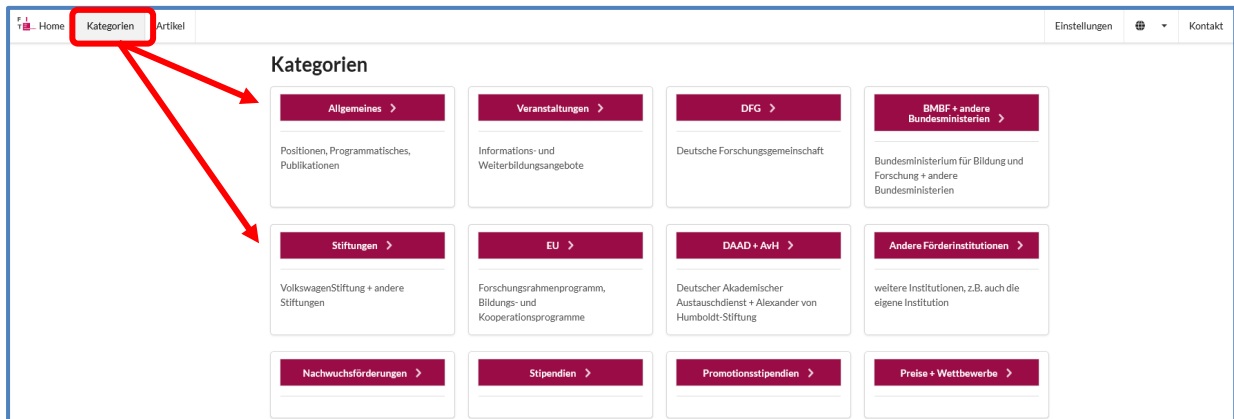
F I
T
Home Kategorien Artikel

Einstellungen Kontakt

Kategorien

Allgemeines >

Positionen, Programmatisches, Publikationen

Veranstaltungen >

Informations- und Weiterbildungsangebote

DFG >

Deutsche Forschungsgemeinschaft

BMBF + andere Bundesministerien >

Bundesministerium für Bildung und Forschung + andere Bundesministerien

Stiftungen >

VolkswagenStiftung + andere Stiftungen

EU >

Forschungsrahmenprogramm, Bildungs- und Kooperationsprogramme

DAAD + AvH >

Deutscher Akademischer Austauschdienst + Alexander von Humboldt-Stiftung

Andere Förderinstitutionen >

weitere Institutionen, z.B. auch die eigene Institution

Nachwuchsförderungen >

Stipendien >

Promotionsstipendien >

Preise + Wettbewerbe >